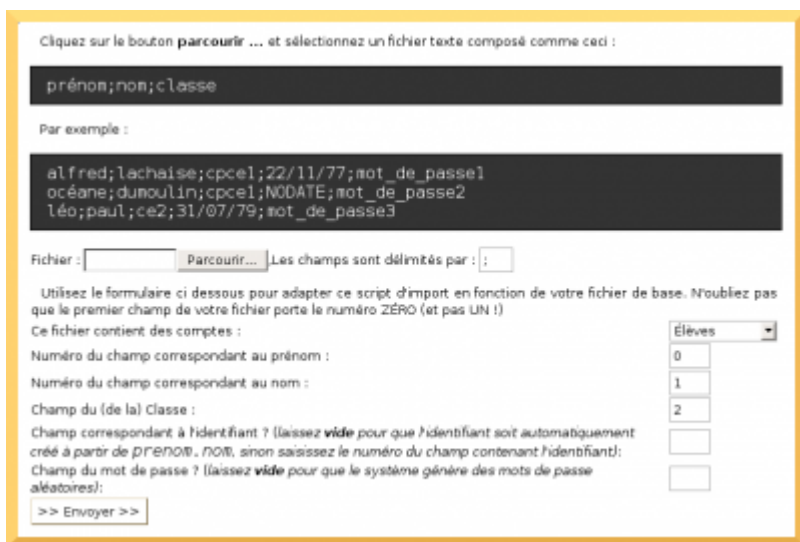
Cliquez sur le bouton **parcourir ...** et sélectionnez un fichier texte composé comme ceci :

prénom;nom;classe

Par exemple :

alfred;lachaise;cpce1;22/11/77;mot_de_passe1
océane;dumoulin;cpce1;NODATE;mot_de_passe2
léo;paul;ce2;31/07/79;mot_de_passe3

Fichier : Parcourir... Les champs sont délimités par : ;

Utilisez le formulaire ci dessous pour adapter ce script d'import en fonction de votre fichier de base. N'oubliez pas que le premier champ de votre fichier porte le numéro ZÉRO (et pas UN !)

Ce fichier contient des comptes : Élèves

Numéro du champ correspondant au prénom : 0

Numéro du champ correspondant au nom : 1

Champ du (de la) Classe : 2

Champ correspondant à l'identifiant ? (laissez **vide** pour que l'identifiant soit automatiquement créé à partir de prenom. nom, sinon saisissez le numéro du champ contenant l'identifiant):

Champ du mot de passe ? (laissez **vide** pour que le système génère des mots de passe aléatoires):

>> Envoyer >>